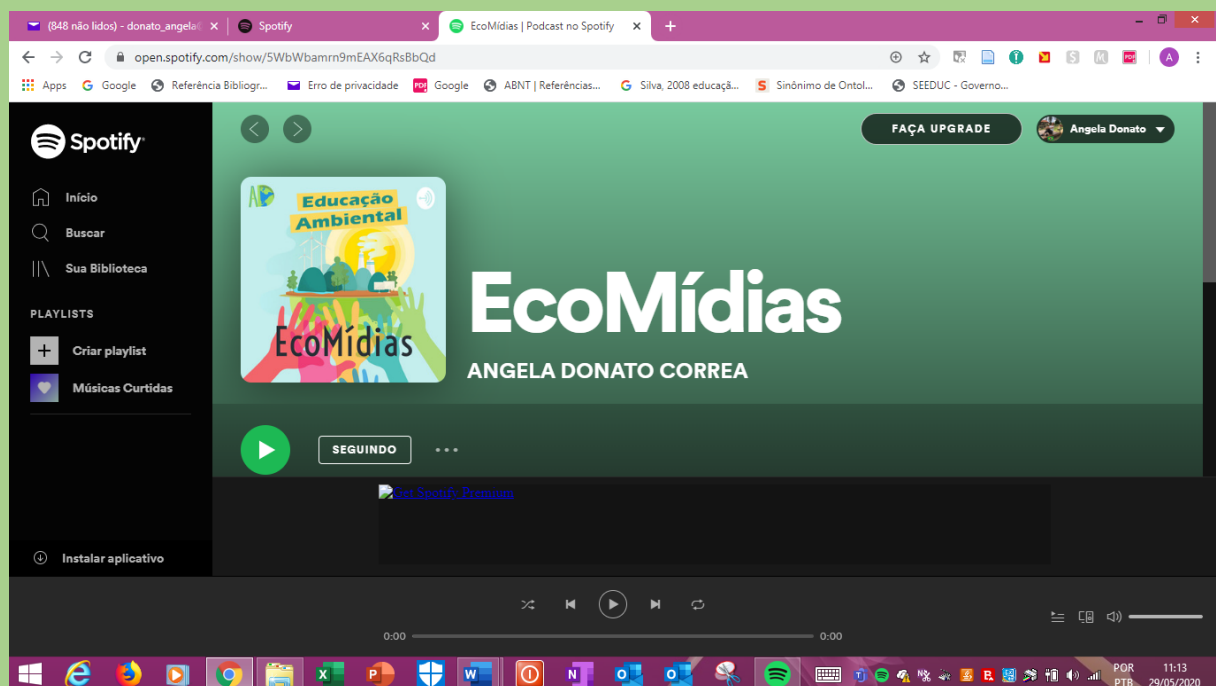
(848 não lidos) - donato_angela@ × | Spotify × | EcoMídias | Podcast no Spotify × | +

open.spotify.com/show/5WbWbamrn9mEAX6qRsBbQd

Apps | Google | Referência Bibliogr... | Erro de privacidade | Google | ABNT | Referências... | Silva, 2008 educaçã... | Sinônimo de Ontol... | SEEDUC - Governo...

Spotify

Início

Buscar

Sua Biblioteca

PLAYLISTS

Criar playlist

Músicas Curtidas

Instalar aplicativo

FAÇA UPGRADE

Angela Donato

Educação Ambiental

EcoMídias

EcoMídias

ANGELA DONATO CORREA

SEGUINDO

Get Spotify Premium

0:00

0:00

POR PTB

11:13 29/05/2020